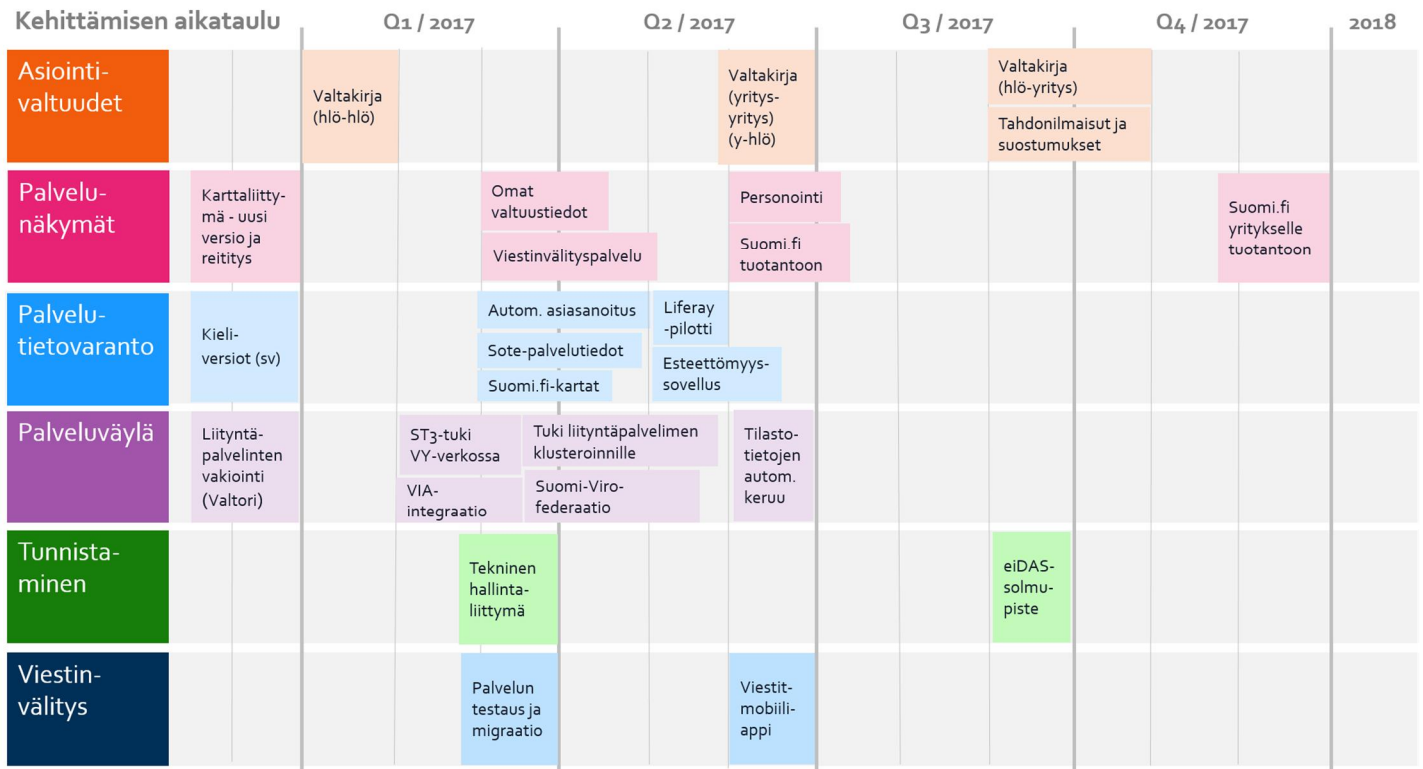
Kehittämisen aikataulu

Q1 / 2017

Q2 / 2017

Q3 / 2017

Q4 / 2017

2018

Asiointivaltuudet

Valtakirja (hlö-hlö)

Valtakirja (yritys-yritys) (y-hlö)

Valtakirja (hlö-yritys)

Tahdonilmaisut ja suostumukset

Palvelunäkymät

Karttaliittymä - uusi versio ja reititys

Omat valtuustiedot

Viestinvälityspalvelu

Personointi

Suomi.fi tuotantoon

Suomi.fi yritykselle tuotantoon

Palvelutietovaranto

Kieliversiot (sv)

Autom. asiasanoitus

Sote-palvelutiedot

Suomi.fi-kartat

Liferay -pilotti

Esteettömyyssovellus

Palveluväylä

Liityntäpalvelinten vakiointi (Valtori)

ST3-tuki VY-verkossa

VIA-integraatio

Tuki liityntäpalvelimen klusteroinnille

Suomi-Viro-federaatio

Tilastotietojen autom. keruu

Tunnistaminen

Tekninen hallintaliittymä

eiDAS-solmupiste

Viestinvälitys

Palvelun testaus ja migraatio

Viestitmobiiliappi